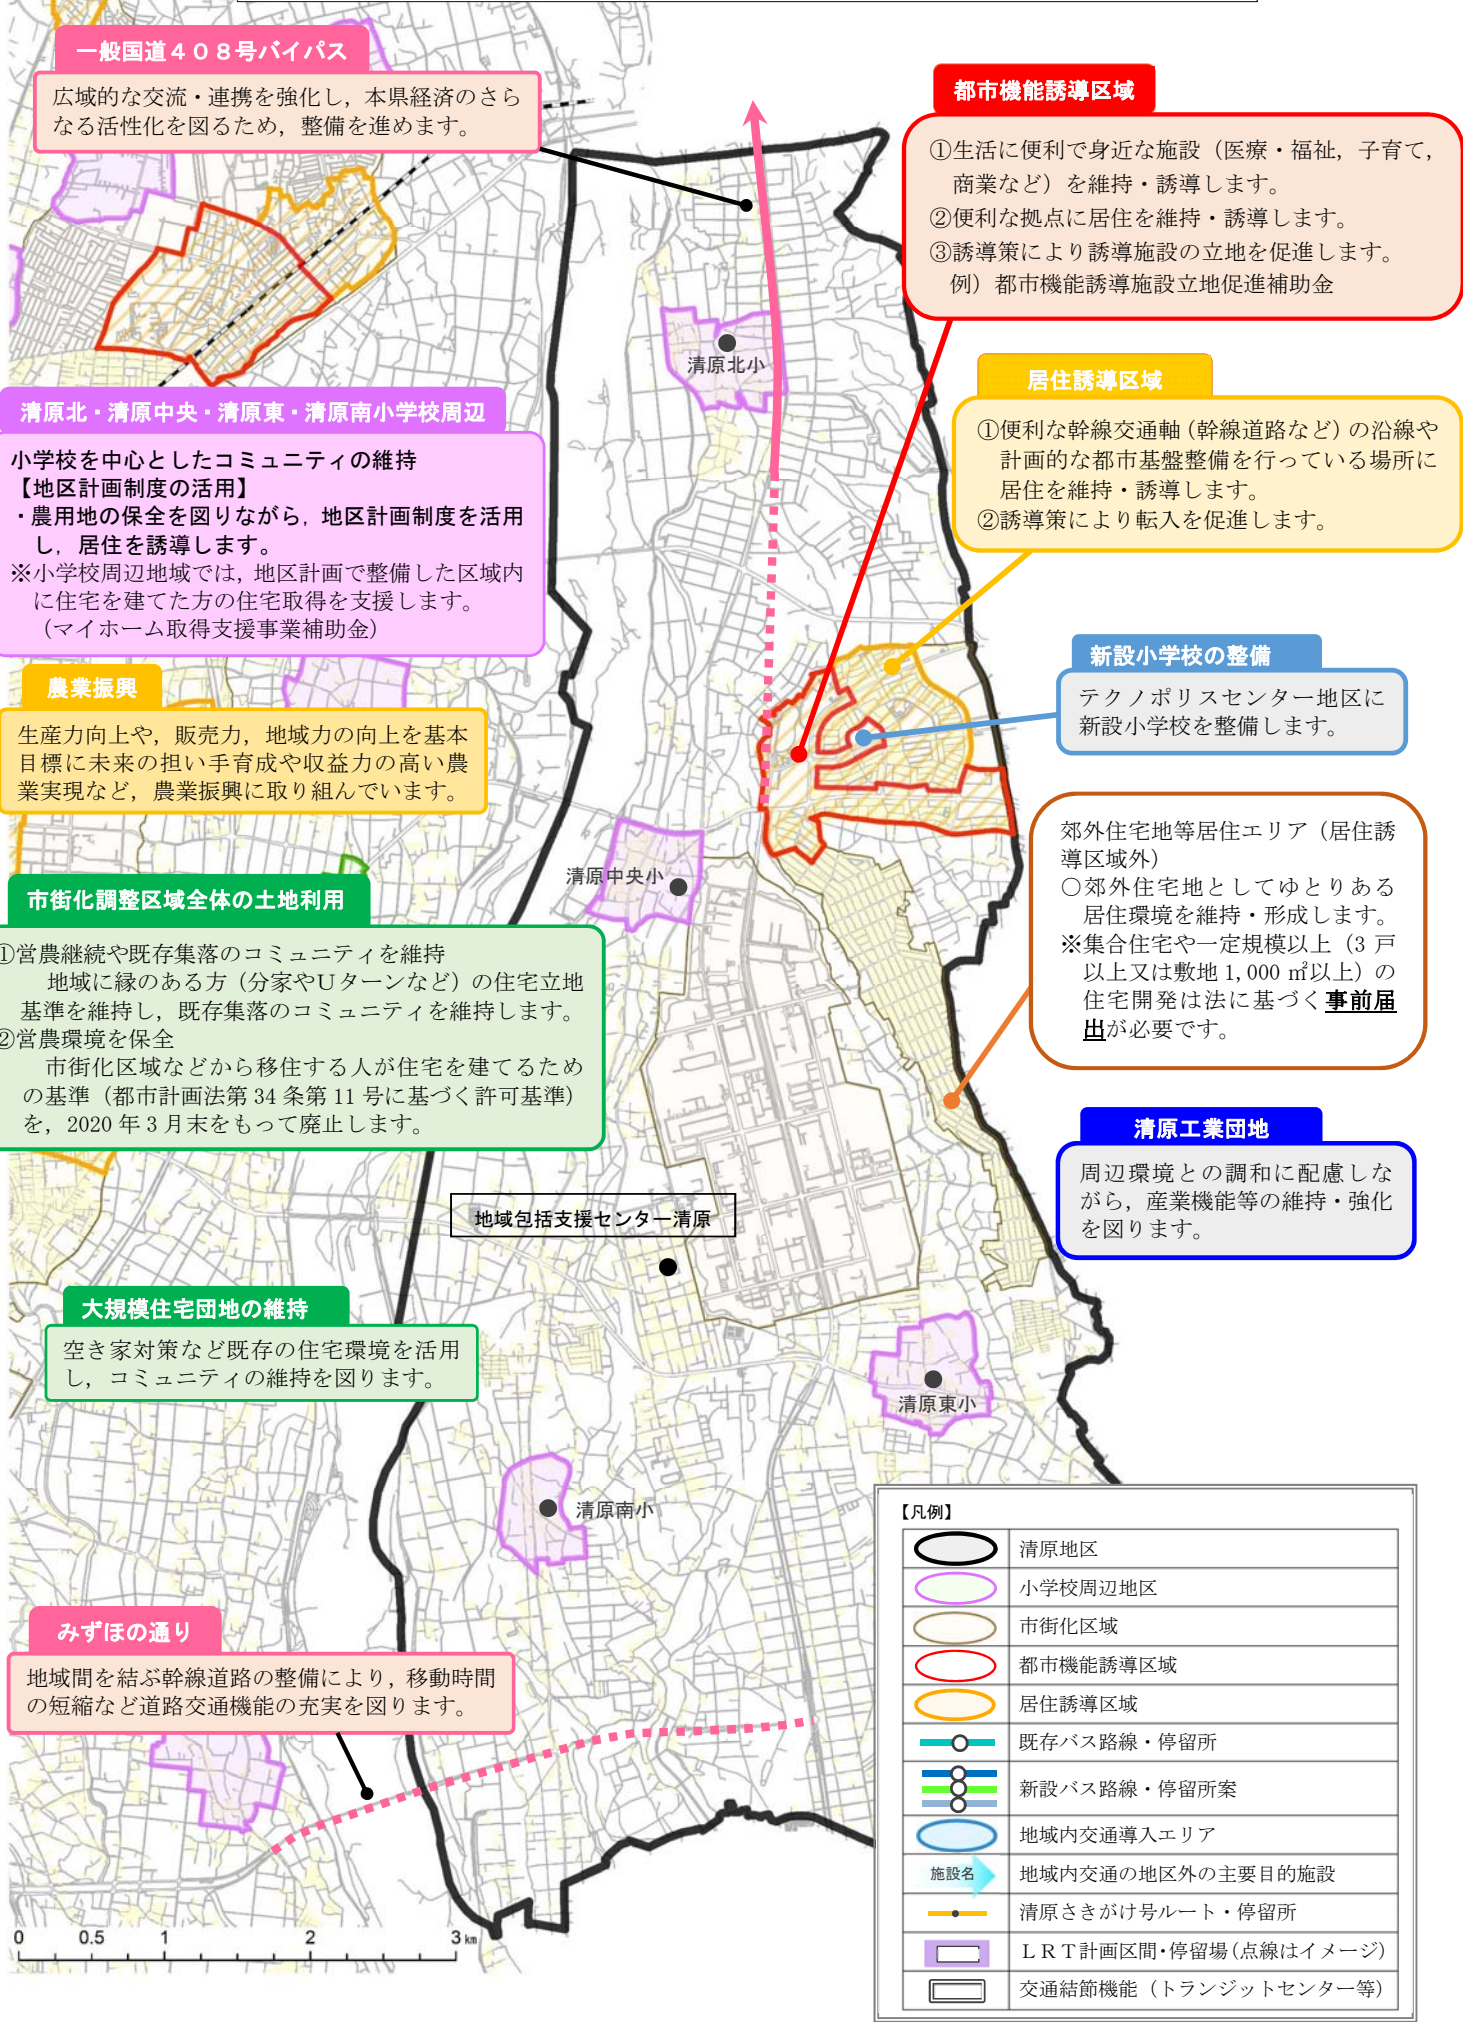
一般国道４０８号バイパス

広域的な交流・連携を強化し，本県経済のさらなる活性化を図るため，整備を進めます。

都市機能誘導区域

①生活に便利で身近な施設（医療・福祉，子育て，商業など）を維持・誘導します。
②便利な拠点に居住を維持・誘導します。
③誘導策により誘導施設の立地を促進します。
例）都市機能誘導施設立地促進補助金

清原北小

居住誘導区域

①便利な幹線交通軸（幹線道路など）の沿線や計画的な都市基盤整備を行っている場所に居住を維持・誘導します。
②誘導策により転入を促進します。

清原北・清原中央・清原東・清原南小学校周辺

小学校を中心としたコミュニティの維持
【地区計画制度の活用】
・農用地の保全を図りながら，地区計画制度を活用し，居住を誘導します。
※小学校周辺地域では，地区計画で整備した区域内に住宅を建てた方の住宅取得を支援します。（マイホーム取得支援事業補助金）

農業振興

生産力向上や，販売力，地域力の向上を基本目標に未来の担い手育成や収益力の高い農業実現など，農業振興に取り組んでいます。

新設小学校の整備

テクノポリスセンター地区に新設小学校を整備します。

郊外住宅地等居住エリア（居住誘導区域外）
○郊外住宅地としてゆとりある居住環境を維持・形成します。
※集合住宅や一定規模以上（3 戸以上又は敷地 1,000 ㎡以上）の住宅開発は法に基づく事前届出が必要です。

清原中央小

市街化調整区域全体の土地利用

①営農継続や既存集落のコミュニティを維持
地域に縁のある方（分家やUターンなど）の住宅立地基準を維持し，既存集落のコミュニティを維持します。
②営農環境を保全
市街化区域などから移住する人が住宅を建てるための基準（都市計画法第 34 条第 11 号に基づく許可基準）を，2020 年 3 月末をもって廃止します。

清原工業団地

周辺環境との調和に配慮しながら，産業機能等の維持・強化を図ります。

地域包括支援センター清原

大規模住宅団地の維持

空き家対策など既存の住宅環境を活用し，コミュニティの維持を図ります。

清原東小

清原南小

みずほの通り

地域間を結ぶ幹線道路の整備により，移動時間の短縮など道路交通機能の充実を図ります。

0　0.5　1　2　3 km

【凡例】
| | |
|---|---|
| | 清原地区 |
| | 小学校周辺地区 |
| | 市街化区域 |
| | 都市機能誘導区域 |
| | 居住誘導区域 |
| | 既存バス路線・停留所 |
| | 新設バス路線・停留所案 |
| | 地域内交通導入エリア |
| 施設名 | 地域内交通の地区外の主要目的施設 |
| | 清原さきがけ号ルート・停留所 |
| | ＬＲＴ計画区間・停留場（点線はイメージ） |
| | 交通結節機能（トランジットセンター等） |